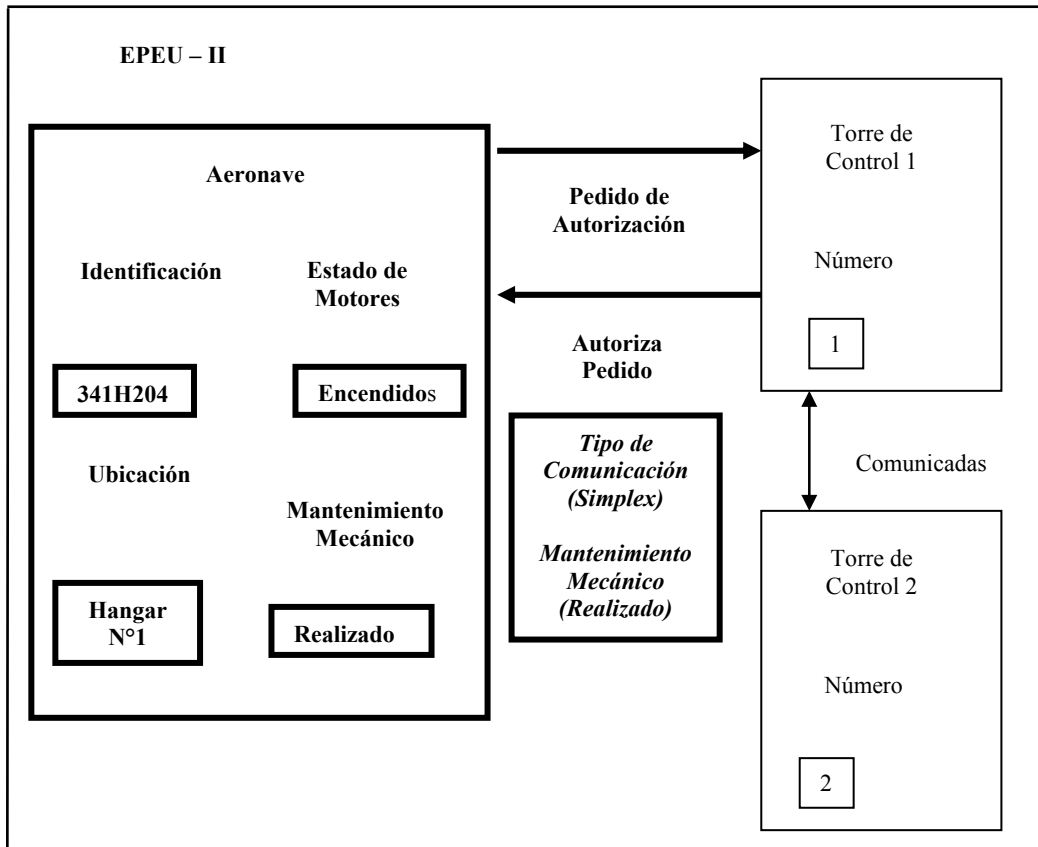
EPEU – II

Aeronave

Identificación

Estado de Motores

341H204

Encendidos

Ubicación

Mantenimiento Mecánico

Hangar N°1

Realizado

Pedido de Autorización

Autoriza Pedido

*Tipo de Comunicación (Simplex)*

*Mantenimiento Mecánico (Realizado)*

Torre de Control 1

Número

1

Comunicadas

Torre de Control 2

Número

2